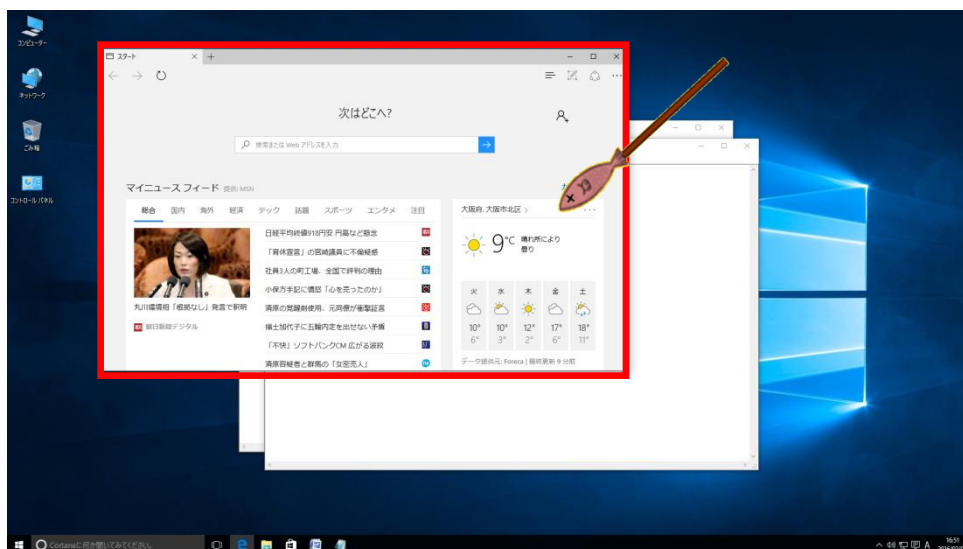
コンピューター

ネットワーク

ごみ箱

コントロール パネル

スタート

次はどこへ?

検索または Web アドレスを入力

マイニュース フィード 提供: MSN

総合 国内 海外 経済 テック 話題 スポーツ エンタメ 注目

丸川環境相「根拠なし」発言で釈明

朝日新聞デジタル

日経平均終値918円安 円高など懸念

「育休宣言」の宮崎議員に不倫疑惑

社員3人の町工場、全国で評判の理由

小保方手記に憤怒「心を売ったのか」

清原の覚醒剤使用、元同僚が衝撃証言

頑士招代子に五輪内定を出せない矛盾

「不快」ソフトバンクCM 広がる波紋

清原容疑者と群馬の「女密売人」

大阪府, 大阪市北区

9°C 晴れ所により曇り

| 火 | 水 | 木 | 金 | 土 |
|---|---|---|---|---|
| 10° | 10° | 12° | 17° | 18° |
| 6° | 3° | 2° | 6° | 11° |

データ提供元: Foreca | 最終更新 9 分前

Cortanaに何か聞いてみてください。

16:51